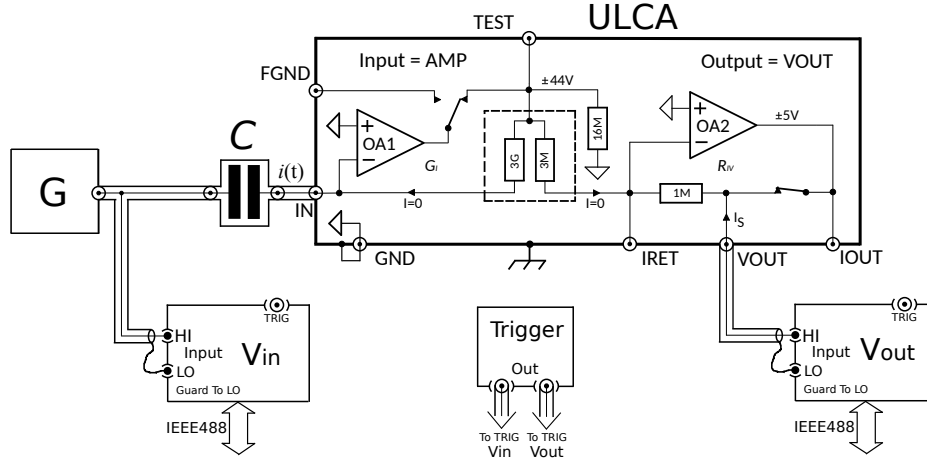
TEST
ULCA
FGND
Input = AMP
Output = VOUT
±44V
±5V
OA1
OA2
16M
3G
3M
$G_I$
$R_{IV}$
G
C
$i(t)$
IN
I=0
I=0
1M
$I_S$
GND
IRET
VOUT
IOUT
TRIG
HI
Input
LO
Guard To LO
$V_{in}$
IEEE488
Trigger
Out
To TRIG Vin
To TRIG Vout
TRIG
HI
Input
LO
Guard To LO
$V_{out}$
IEEE488